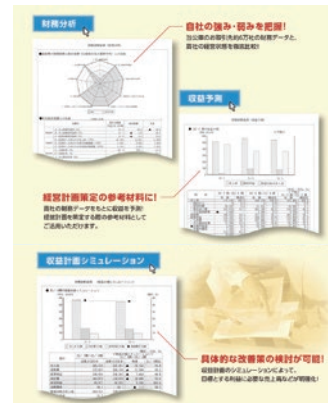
財務分析

自社の強み・弱みを把握!
当公庫の取引先約万社の財務データと、貴社の経営状態を徹底比較!

収益予測

経営計画策定の参考材料に!
貴社の財務データをもとに収益を予測!
経営計画を策定する際の参考材料としてご活用いただけます。

収益計画シミュレーション

具体的な改善策の検討が可能!
収益計画のシミュレーションによって、目標とする利益に必要な売上高などが明確に!